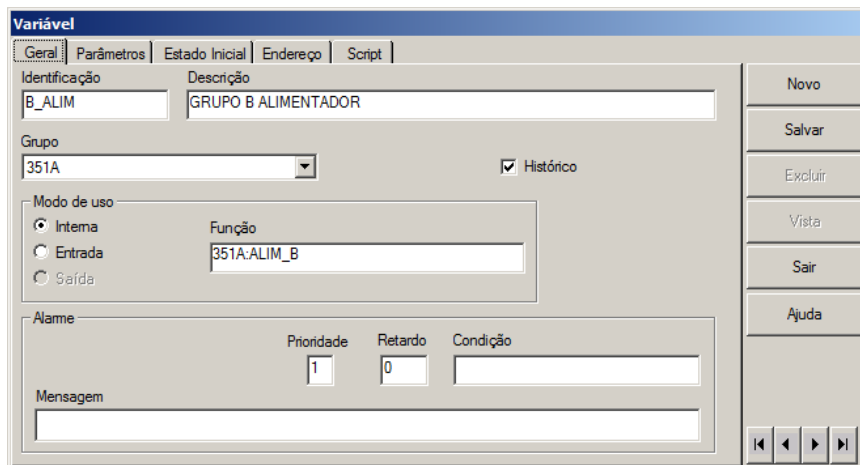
Variável

Geral | Parâmetros | Estado Inicial | Endereço | Script

Identificação
B_ALIM

Descrição
GRUPO B ALIMENTADOR

Grupo
351A

Histórico

Modo de uso
Interna
Entrada
Saída

Função
351A:ALIM_B

Alarme
Prioridade
1
Retardo
0
Condição

Mensagem

Novo
Salvar
Excluir
Vista
Sair
Ajuda